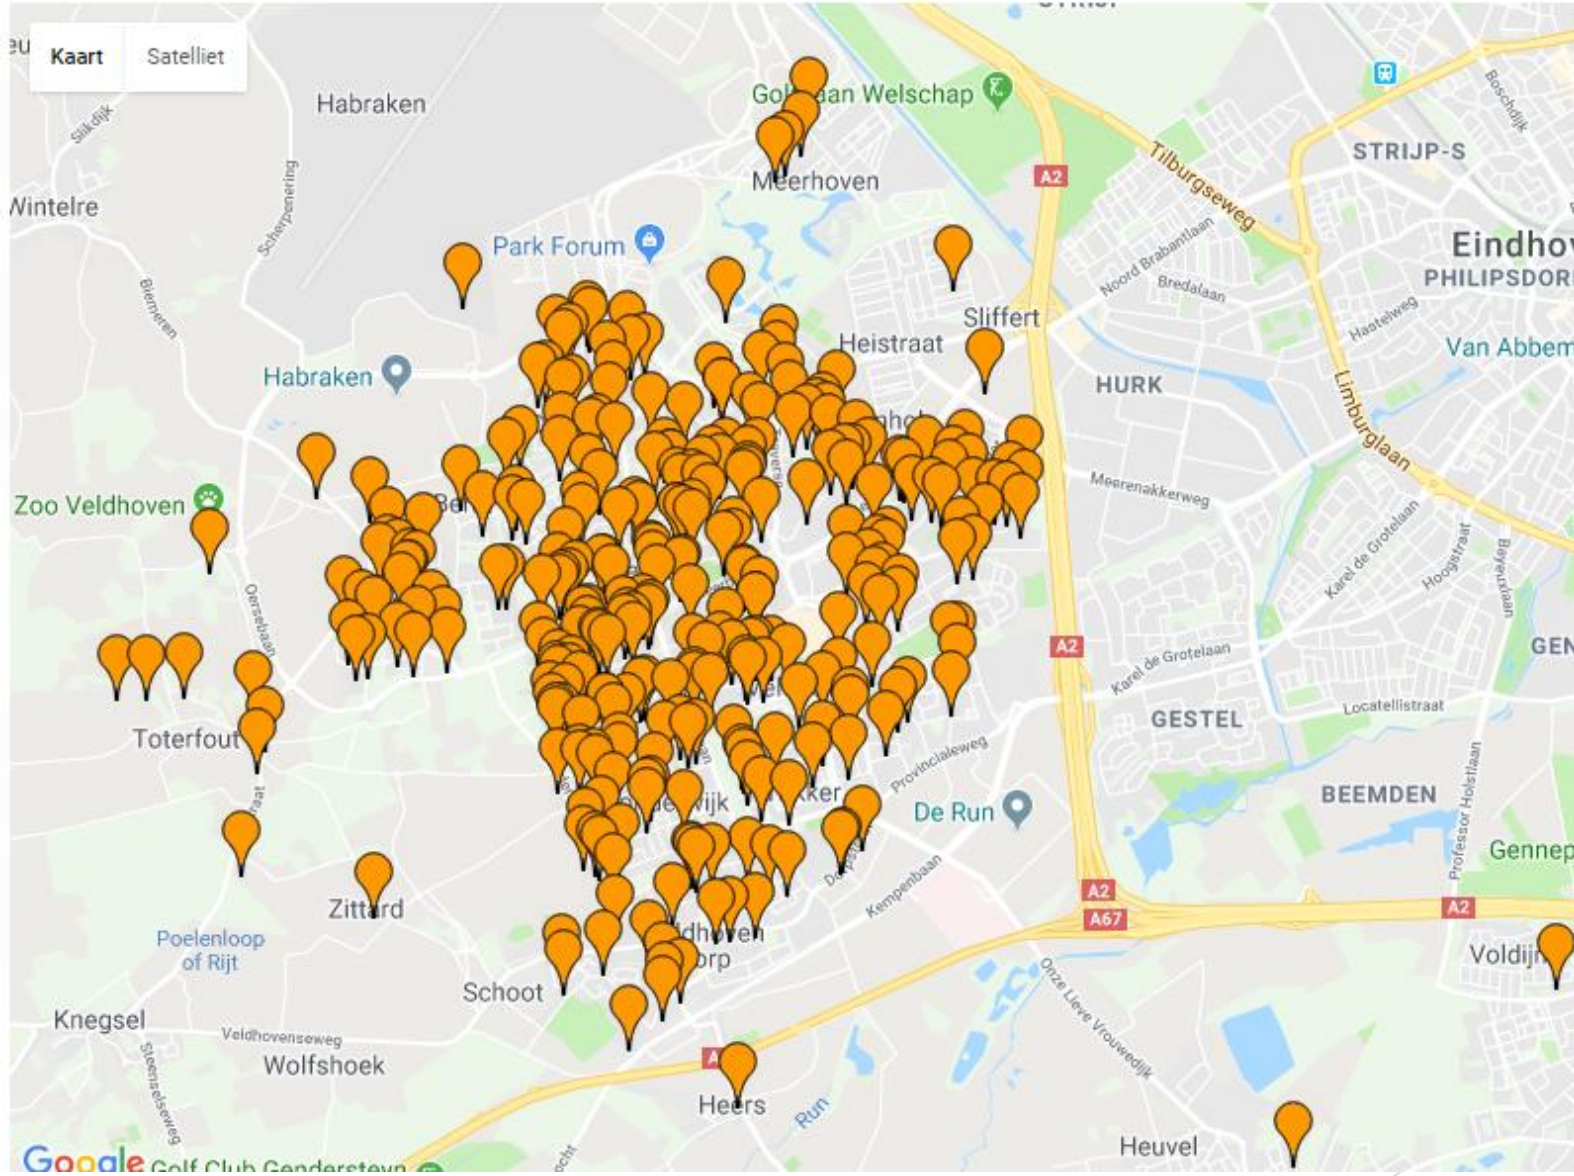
eu
Kaart
Satelliet
Habraken
Slikdijk
Wintelre
Scherpenering
Golfbaan Welschap
Meerhoven
A2
Tilburgseweg
STRIJP-S
Boschdijk
Park Forum
Noord Brabantlaan
Bredalaan
Eindhov
PHILIPSDORP
Bienneren
Sliffert
Hastelweg
Heistraat
Habraken
HURK
Van Abbem
Limburglaan
Meerenakkerweg
Zoo Veldhoven
Karel de Grotelaan
Hoogstraat
Beukenlaan
Oersebaan
A2
GEN
Karel de Grotelaan
Toterfout
GESTEL
Locatellistraat
Provincialeweg
De Run
BEEMDEN
Professor Holstlaan
Gennep
Kempenbaan
Zittard
A2
A67
A2
Poelenloop of Rijt
Veldhoven
Dorp
Voldijn
Schoot
Onze Lieve Vrouwedijk
Knegsel
Veldhovenseweg
Wolfshoek
Heers
Run
Steenselseweg
Heuvel
Google
Golf Club Gendersteyn